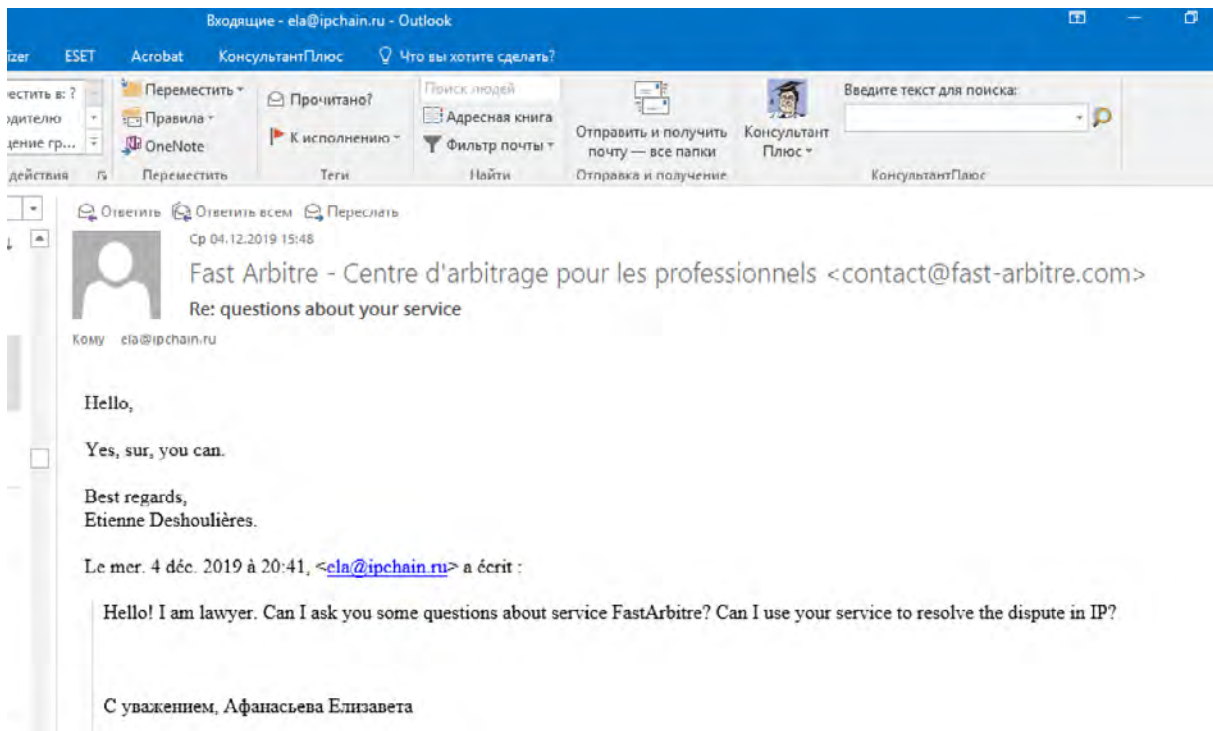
Входящие - ela@ipchain.ru - Outlook

izer ESET Acrobat КонсультантПлюс Что вы хотите сделать?

естить в: ?
одителю
дение гр...
действия

Переместить
Правила
OneNote
Переместить

Прочитано?
К исполнению
Теги

Поиск людей
Адресная книга
Фильтр почты
Найти

Отправить и получить почту — все папки
Отправка и получение

Консультант Плюс
Введите текст для поиска:
КонсультантПлюс

Ответить Ответить всем Переслать

Ср 04.12.2019 15:48

Fast Arbitre - Centre d'arbitrage pour les professionnels <contact@fast-arbitre.com>

Re: questions about your service

Кому ela@ipchain.ru

Hello,

Yes, sur, you can.

Best regards,
Etienne Deshoulières.

Le mer. 4 déc. 2019 à 20:41, <ela@ipchain.ru> a écrit :

Hello! I am lawyer. Can I ask you some questions about service FastArbitre? Can I use your service to resolve the dispute in IP?

С уважением, Афанасьева Елизавета